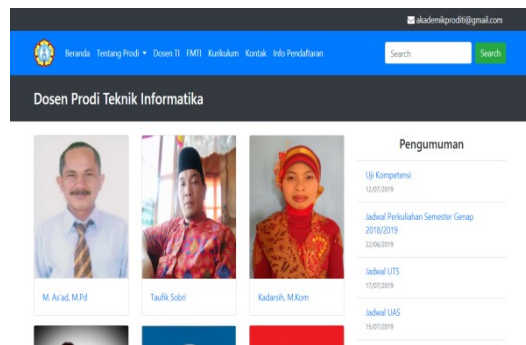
akademikproditi@gmail.com

Beranda Tentang Prodi ▾ Dosen TI FMTI Kurikulum Kontak Info Pendaftaran

Search Search

Dosen Prodi Teknik Informatika

M. As'ad, M.Pd

Taufik Sobri

Kadarsih, M.Kom

Pengumuman

Uji Kompetensi
12/07/2019

Jadwal Perkuliahan Semester Genap 2018/2019
22/06/2019

Jadwal UTS
17/07/2019

Jadwal UAS
15/07/2019